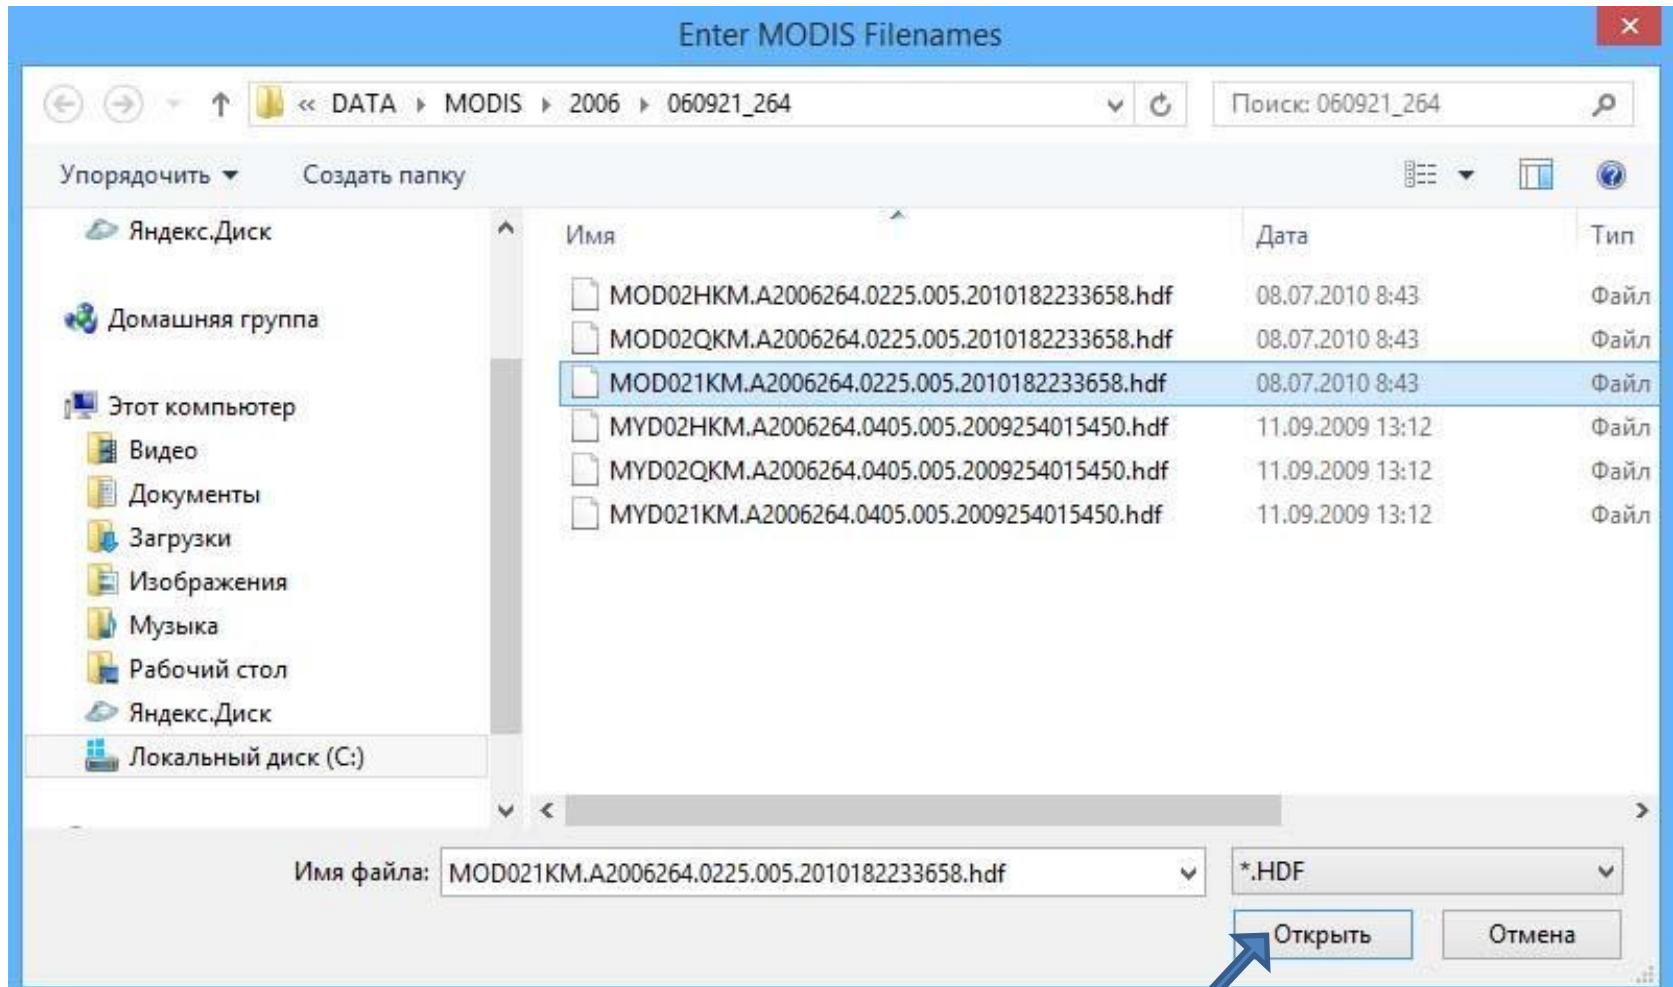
Enter MODIS Filenames

« DATA ▸ MODIS ▸ 2006 ▸ 060921_264

Поиск: 060921_264

Упорядочить ▾ Создать папку

Яндекс.Диск
Домашняя группа
Этот компьютер
Видео
Документы
Загрузки
Изображения
Музыка
Рабочий стол
Яндекс.Диск
Локальный диск (C:)

| Имя | Дата | Тип |
|---|---|---|
| MOD02HKM.A2006264.0225.005.2010182233658.hdf | 08.07.2010 8:43 | Файл |
| MOD02QKM.A2006264.0225.005.2010182233658.hdf | 08.07.2010 8:43 | Файл |
| MOD021KM.A2006264.0225.005.2010182233658.hdf | 08.07.2010 8:43 | Файл |
| MYD02HKM.A2006264.0405.005.2009254015450.hdf | 11.09.2009 13:12 | Файл |
| MYD02QKM.A2006264.0405.005.2009254015450.hdf | 11.09.2009 13:12 | Файл |
| MYD021KM.A2006264.0405.005.2009254015450.hdf | 11.09.2009 13:12 | Файл |

Имя файла: MOD021KM.A2006264.0225.005.2010182233658.hdf

*.HDF

Открыть Отмена